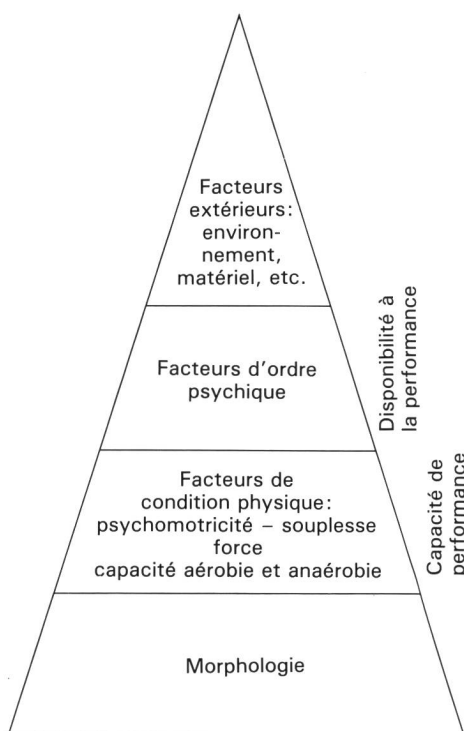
Facteurs extérieurs: environnement, matériel, etc.

Facteurs d'ordre psychique

Facteurs de condition physique: psychomotricité – souplesse force capacité aérobie et anaérobie

Morphologie

Disponibilité à la performance

Capacité de performance